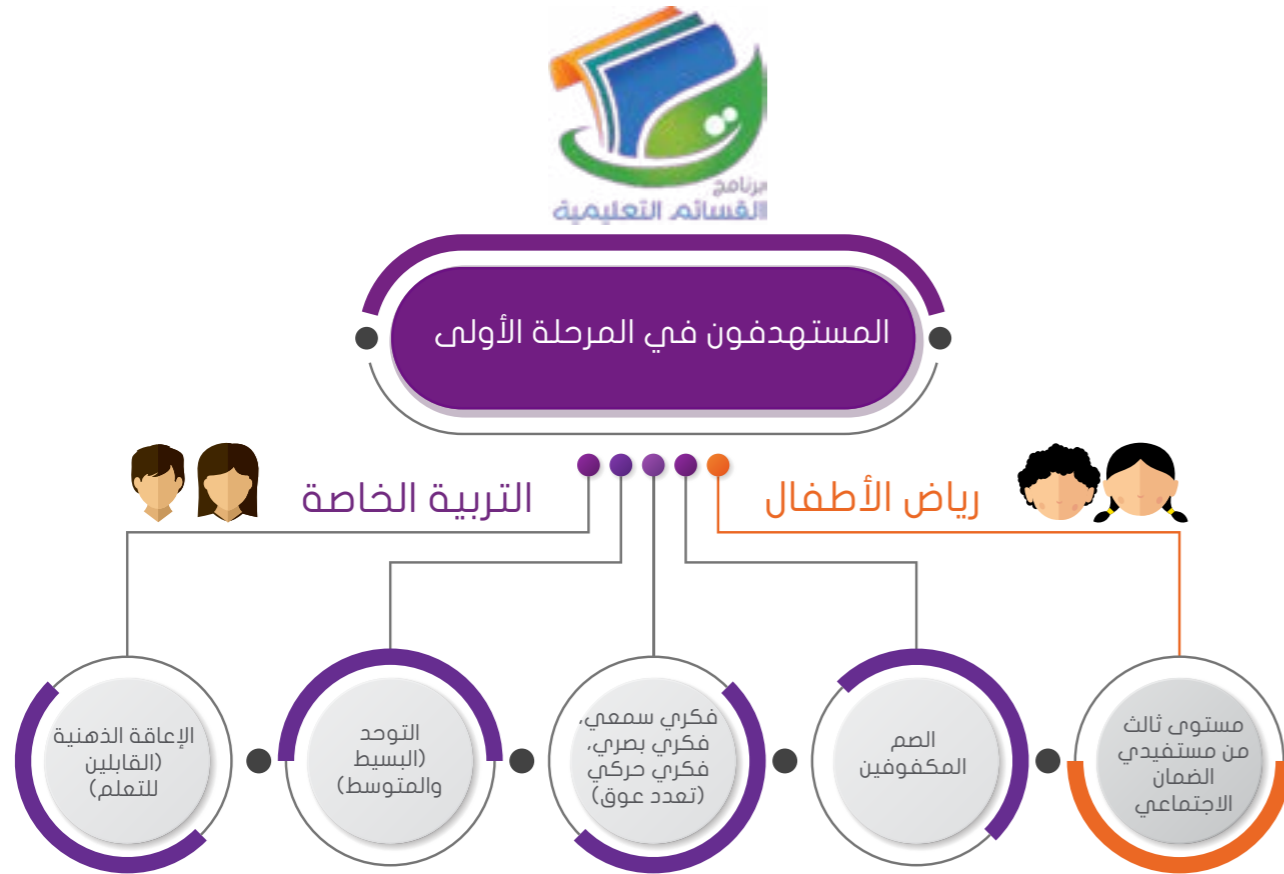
برنامج
القسائم التعليمية

المستهدفون في المرحلة الأولى

رياض الأطفال

التربية الخاصة

مستوى ثالث من مستفيدي الضمان الاجتماعي

الصم المكفوفين

فكري سمعي، فكري بصري، فكري حركي (تعدد عوق)

التوحد (البسيط والمتوسط)

الإعاقة الذهنية (القابلين للتعلم)